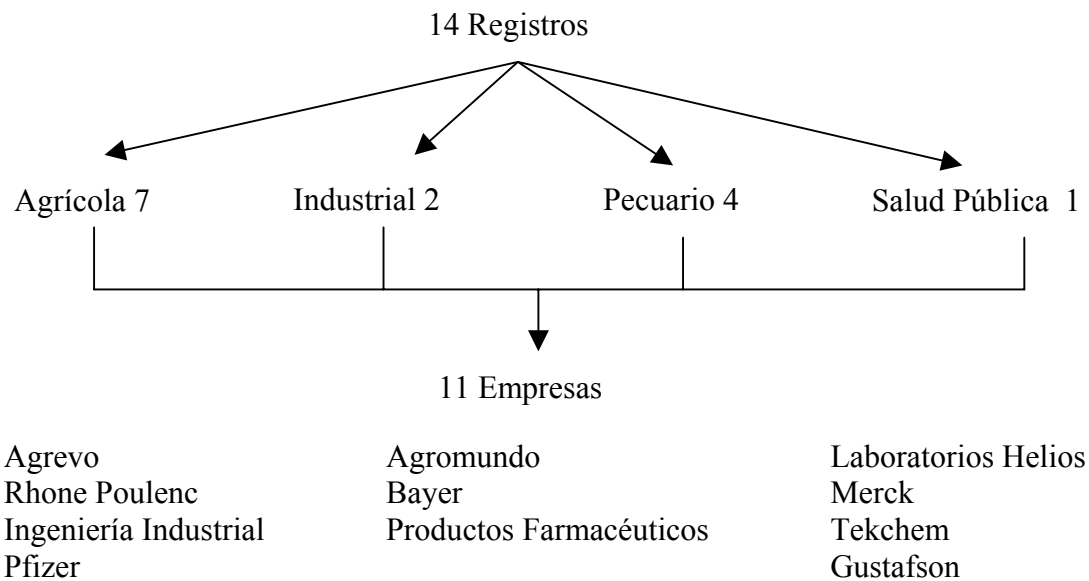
14 Registros

Agrícola 7
Industrial 2
Pecuario 4
Salud Pública 1

11 Empresas

Agrevo
Rhone Poulenc
Ingeniería Industrial
Pfizer

Agromundo
Bayer
Productos Farmacéuticos

Laboratorios Helios
Merck
Tekchem
Gustafson